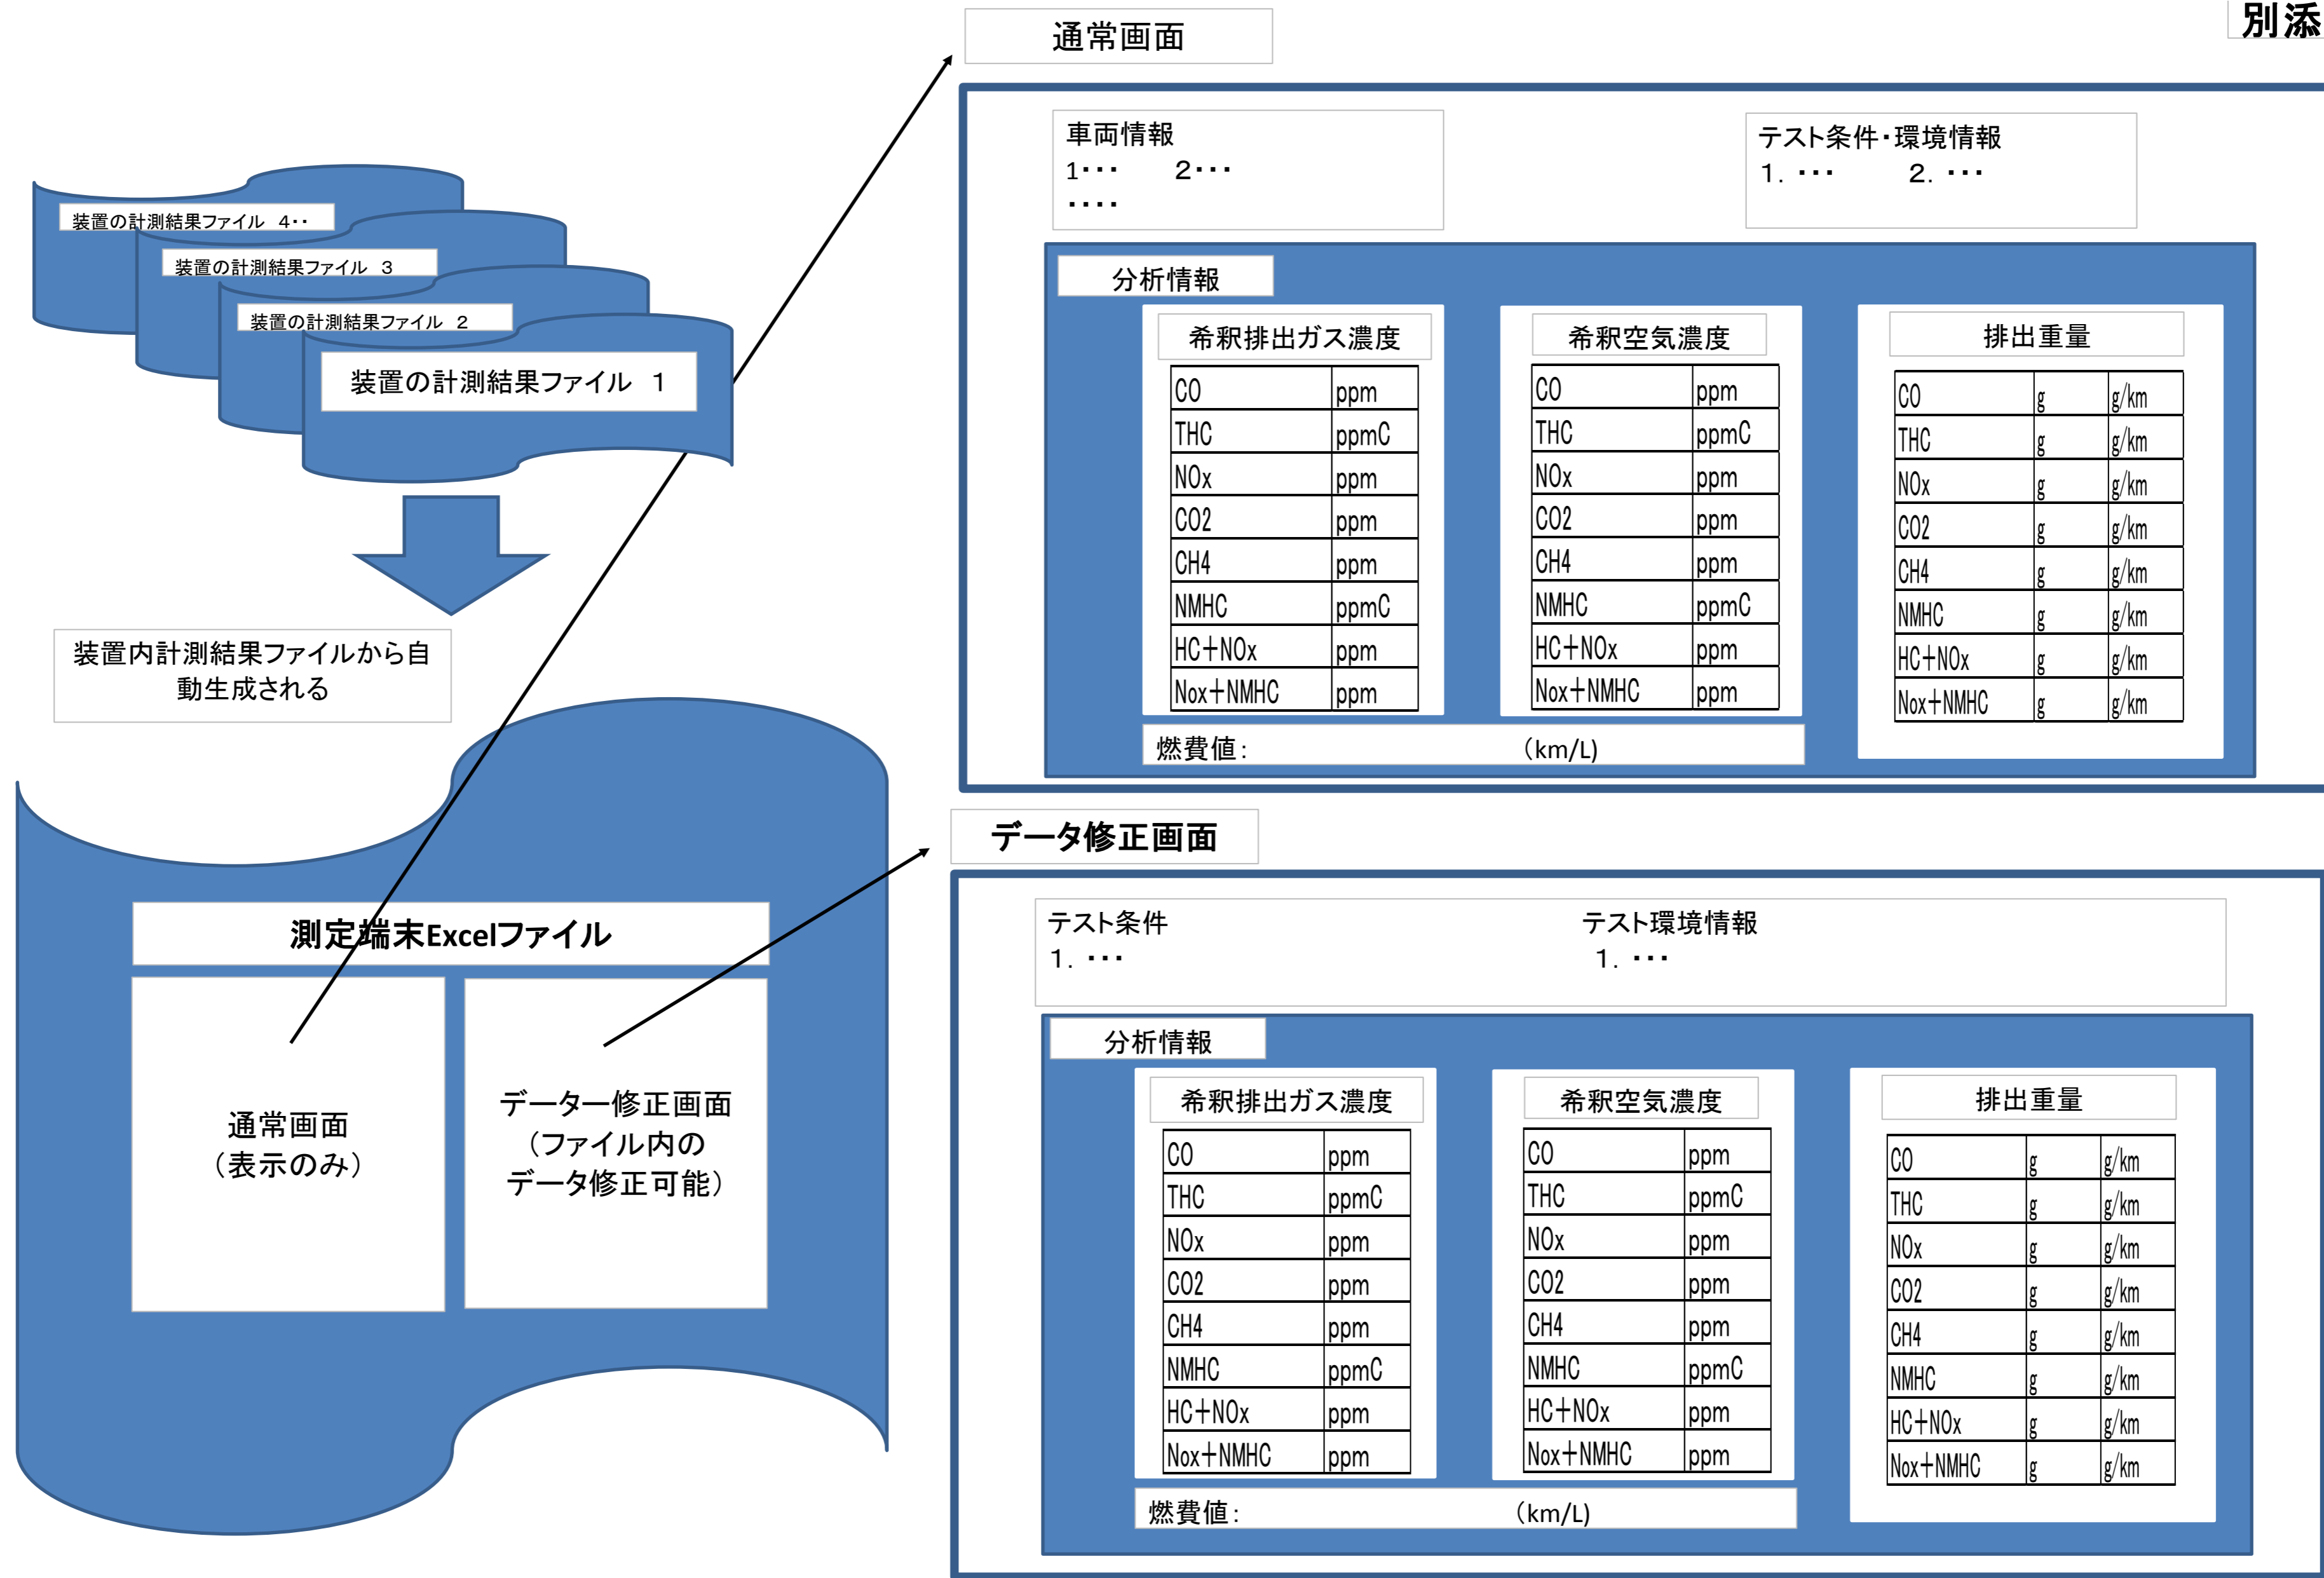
別添

装置の計測結果ファイル 4‥

装置の計測結果ファイル 3

装置の計測結果ファイル 2

装置の計測結果ファイル 1

装置内計測結果ファイルから自動生成される

測定端末Excelファイル

通常画面
（表示のみ）

データー修正画面
（ファイル内の
データ修正可能）

通常画面

車両情報
1･･･ 2･･･
････

テスト条件・環境情報
1．･･･ 2．･･･

分析情報

希釈排出ガス濃度

| CO | ppm |
|---|---|
| THC | ppmC |
| NOx | ppm |
| CO2 | ppm |
| CH4 | ppm |
| NMHC | ppmC |
| HC+NOx | ppm |
| Nox+NMHC | ppm |

希釈空気濃度

| CO | ppm |
|---|---|
| THC | ppmC |
| NOx | ppm |
| CO2 | ppm |
| CH4 | ppm |
| NMHC | ppmC |
| HC+NOx | ppm |
| Nox+NMHC | ppm |

排出重量

| CO | g | g/km |
|---|---|---|
| THC | g | g/km |
| NOx | g | g/km |
| CO2 | g | g/km |
| CH4 | g | g/km |
| NMHC | g | g/km |
| HC+NOx | g | g/km |
| Nox+NMHC | g | g/km |

燃費値： （km/L）

データ修正画面

テスト条件
1．･･･

テスト環境情報
1．･･･

分析情報

希釈排出ガス濃度

| CO | ppm |
|---|---|
| THC | ppmC |
| NOx | ppm |
| CO2 | ppm |
| CH4 | ppm |
| NMHC | ppmC |
| HC+NOx | ppm |
| Nox+NMHC | ppm |

希釈空気濃度

| CO | ppm |
|---|---|
| THC | ppmC |
| NOx | ppm |
| CO2 | ppm |
| CH4 | ppm |
| NMHC | ppmC |
| HC+NOx | ppm |
| Nox+NMHC | ppm |

排出重量

| CO | g | g/km |
|---|---|---|
| THC | g | g/km |
| NOx | g | g/km |
| CO2 | g | g/km |
| CH4 | g | g/km |
| NMHC | g | g/km |
| HC+NOx | g | g/km |
| Nox+NMHC | g | g/km |

燃費値： （km/L）